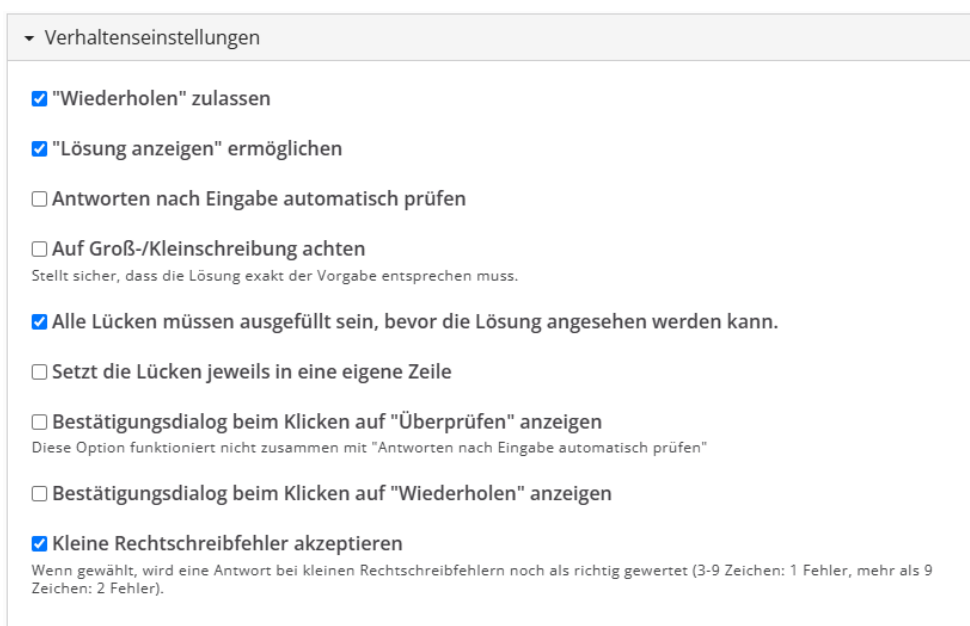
Verhaltenseinstellungen

"Wiederholen" zulassen

"Lösung anzeigen" ermöglichen

Antworten nach Eingabe automatisch prüfen

Auf Groß-/Kleinschreibung achten
Stellt sicher, dass die Lösung exakt der Vorgabe entsprechen muss.

Alle Lücken müssen ausgefüllt sein, bevor die Lösung angesehen werden kann.

Setzt die Lücken jeweils in eine eigene Zeile

Bestätigungsdialog beim Klicken auf "Überprüfen" anzeigen
Diese Option funktioniert nicht zusammen mit "Antworten nach Eingabe automatisch prüfen"

Bestätigungsdialog beim Klicken auf "Wiederholen" anzeigen

Kleine Rechtschreibfehler akzeptieren
Wenn gewählt, wird eine Antwort bei kleinen Rechtschreibfehlern noch als richtig gewertet (3-9 Zeichen: 1 Fehler, mehr als 9 Zeichen: 2 Fehler).